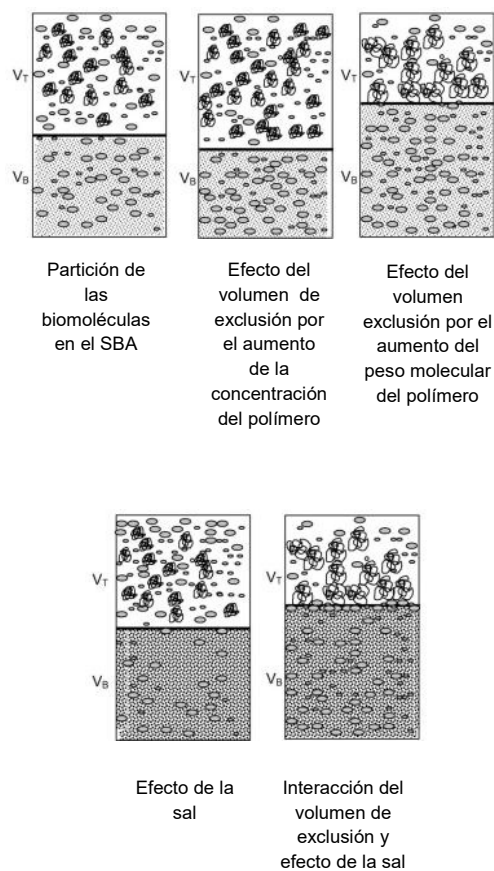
$V_T$

$V_B$

Partición de las biomoléculas en el SBA

$V_T$

$V_B$

Efecto del volumen de exclusión por el aumento de la concentración del polímero

$V_T$

$V_B$

Efecto del volumen exclusión por el aumento del peso molecular del polímero

$V_T$

$V_B$

Efecto de la sal

$V_T$

$V_B$

Interacción del volumen de exclusión y efecto de la sal